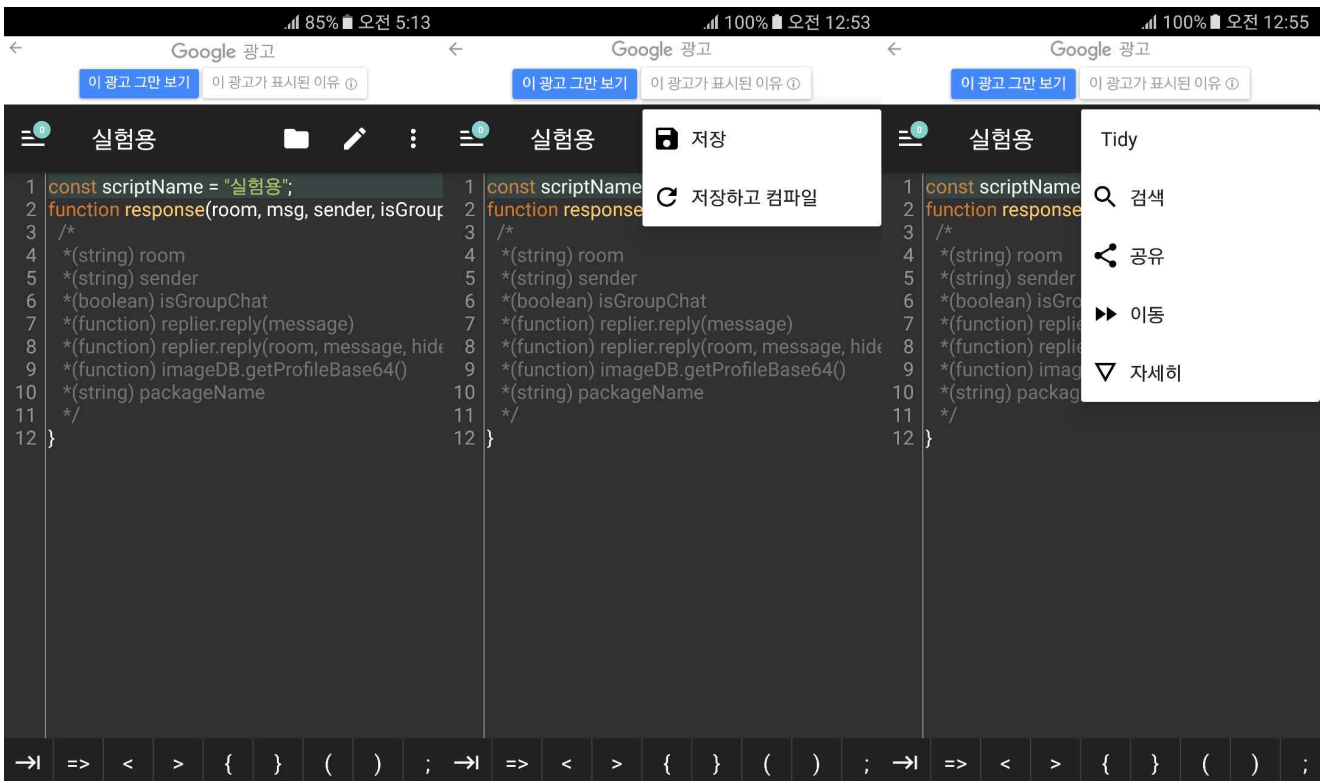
85% 오전 5:13
Google 광고
이 광고 그만 보기 이 광고가 표시된 이유 ⓘ
0 실험용
1 const scriptName = "실험용";
2 function response(room, msg, sender, isGrour
3 /*
4 *(string) room
5 *(string) sender
6 *(boolean) isGroupChat
7 *(function) replier.reply(message)
8 *(function) replier.reply(room, message, hide
9 *(function) imageDB.getProfileBase64()
10 *(string) packageName
11 */
12 }
→I => < > { } ( ) ;

100% 오전 12:53
Google 광고
이 광고 그만 보기 이 광고가 표시된 이유 ⓘ
0 실험용
저장
저장하고 컴파일
1 const scriptName
2 function response
3 /*
4 *(string) room
5 *(string) sender
6 *(boolean) isGroupChat
7 *(function) replier.reply(message)
8 *(function) replier.reply(room, message, hide
9 *(function) imageDB.getProfileBase64()
10 *(string) packageName
11 */
12 }
→I => < > { } ( ) ;

100% 오전 12:55
Google 광고
이 광고 그만 보기 이 광고가 표시된 이유 ⓘ
0 실험용
Tidy
검색
공유
이동
자세히
1 const scriptName
2 function response
3 /*
4 *(string) room
5 *(string) sender
6 *(boolean) isGro
7 *(function) replie
8 *(function) replie
9 *(function) imag
10 *(string) packag
11 */
12 }
→I => < > { } ( ) ;